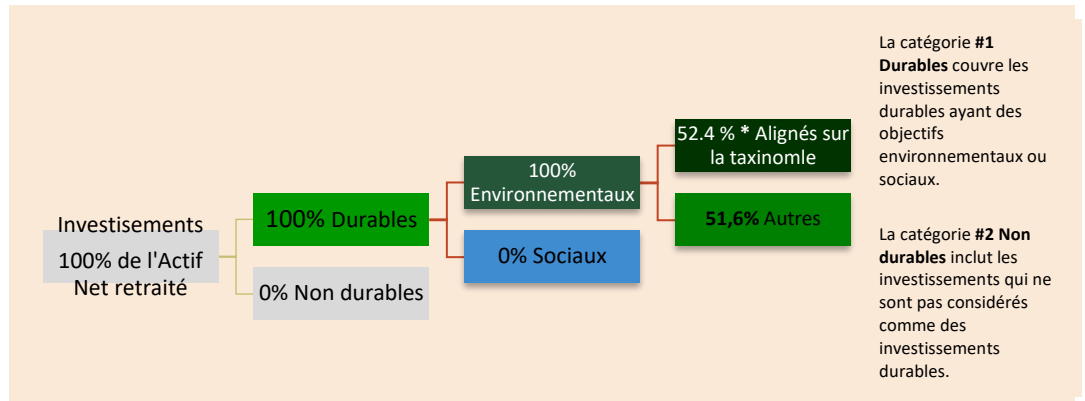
Investisements
100% de l'Actif Net retraité

100% Durables

0% Non durables

100% Environnementaux

0% Sociaux

52.4 % * Alignés sur la taxinomle

51,6% Autres

La catégorie **#1 Durables** couvre les investissements durables ayant des objectifs environnementaux ou sociaux.

La catégorie **#2 Non durables** inclut les investissements qui ne sont pas considérés comme des investissements durables.